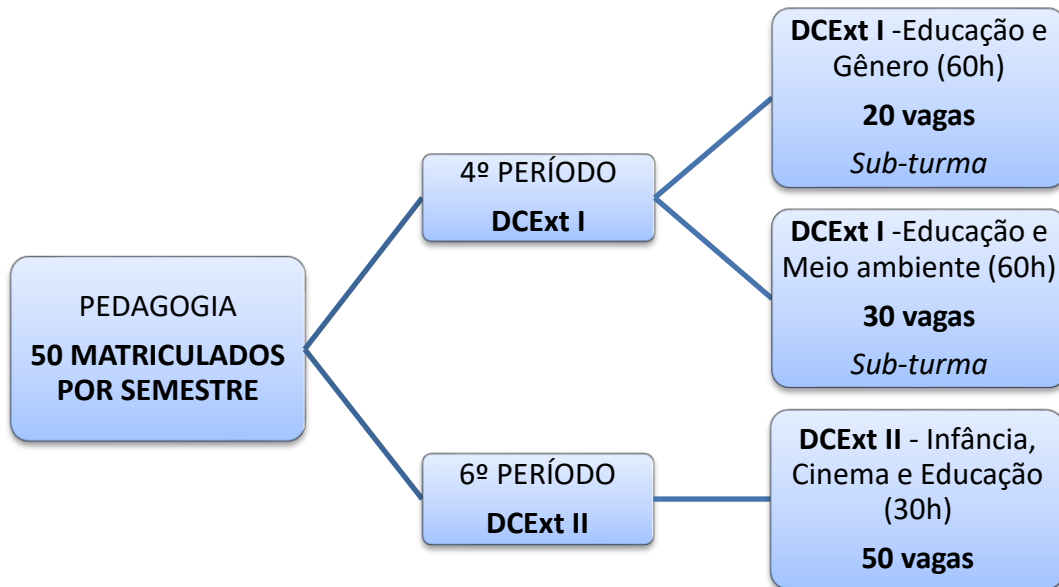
PEDAGOGIA

50 MATRICULADOS POR SEMESTRE

4º PERÍODO

DCExt I

DCExt I -Educação e Gênero (60h)

20 vagas

Sub-turma

DCExt I -Educação e Meio ambiente (60h)

30 vagas

Sub-turma

6º PERÍODO

DCExt II

DCExt II - Infância, Cinema e Educação (30h)

50 vagas